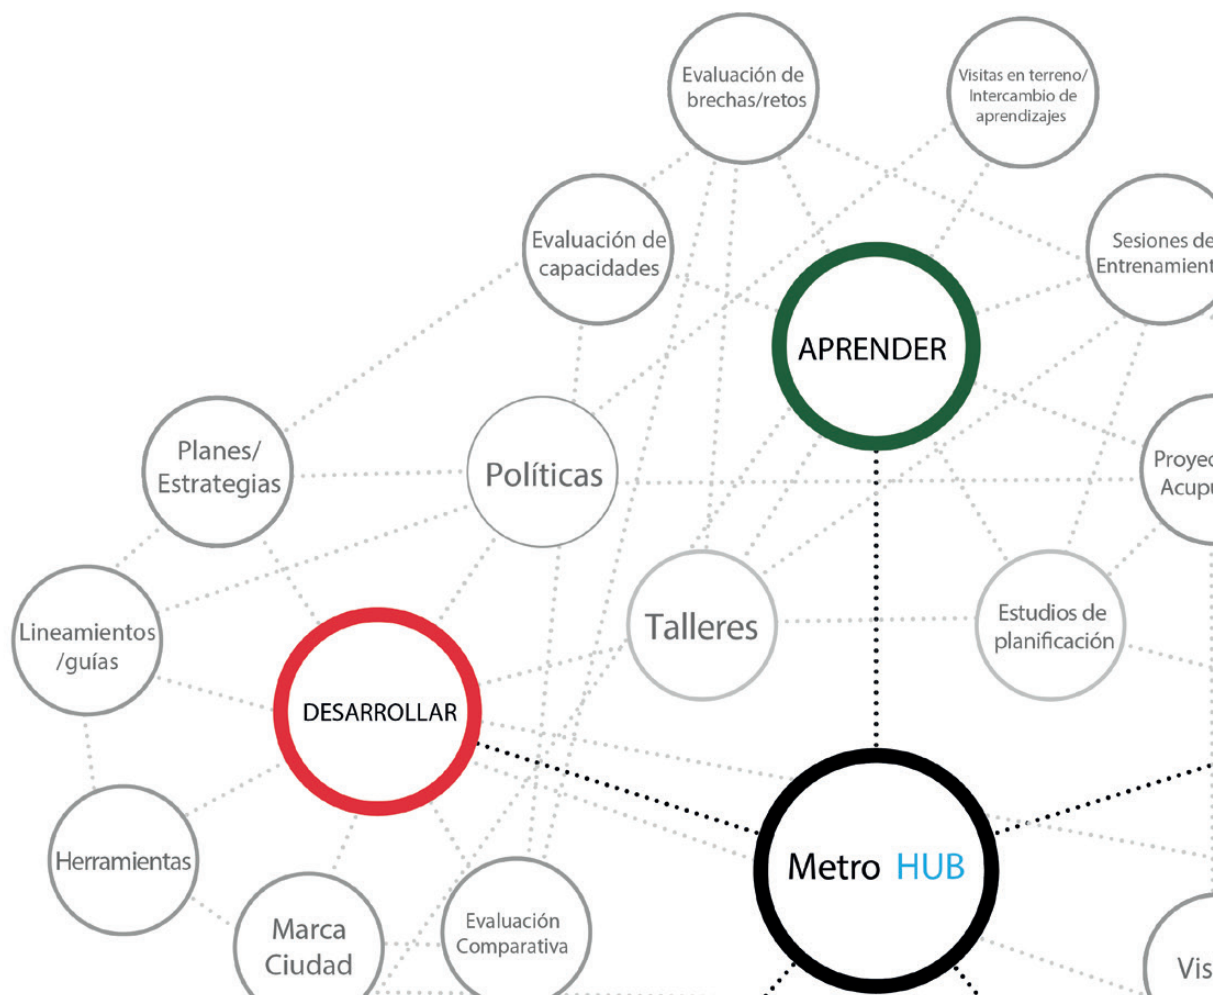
Evaluación de brechas/retos

Visitas en terreno/ Intercambio de aprendizajes

Evaluación de capacidades

Sesiones de Entrenamient

APRENDER

Planes/ Estrategias

Políticas

Proyec Acupu

Lineamientos /guías

Talleres

Estudios de planificación

DESARROLLAR

Herramientas

Metro HUB

Marca Ciudad

Evaluación Comparativa

Vis